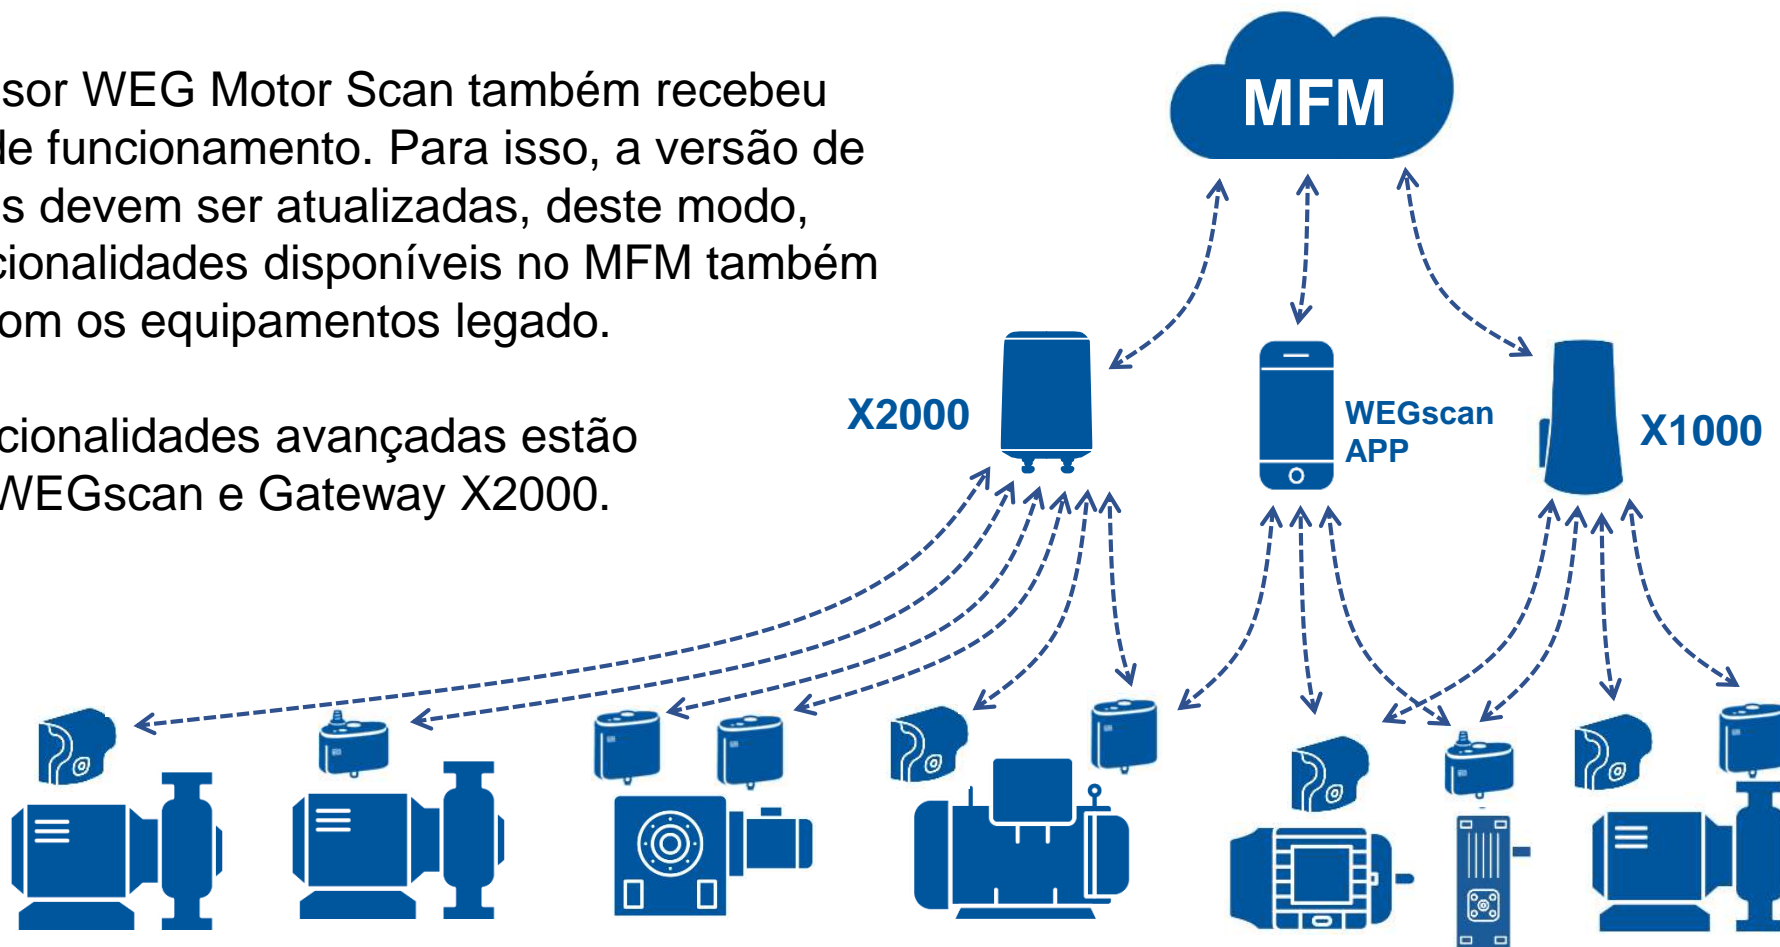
sor WEG Motor Scan também recebeu le funcionamento. Para isso, a versão de s devem ser atualizadas, deste modo, cionalidades disponíveis no MFM também om os equipamentos legado.

cionalidades avançadas estão VEGscan e Gateway X2000.

MFM

X2000

WEGscan APP

X1000